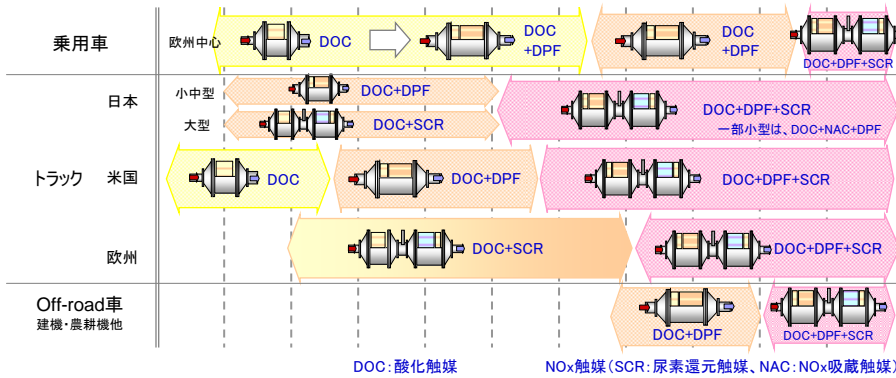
乗用車

欧州中心

DOC

DOC +DPF

DOC +DPF

DOC+DPF+SCR

トラック

日本

小中型

DOC+DPF

大型

DOC+SCR

DOC+DPF+SCR

一部小型は、DOC+NAC+DPF

米国

DOC

DOC+DPF

DOC+DPF+SCR

欧州

DOC+SCR

DOC+DPF+SCR

Off-road車
建機・農耕機他

DOC+DPF

DOC+DPF+SCR

DOC:酸化触媒

NOx触媒(SCR:尿素還元触媒、NAC:NOx吸蔵触媒)